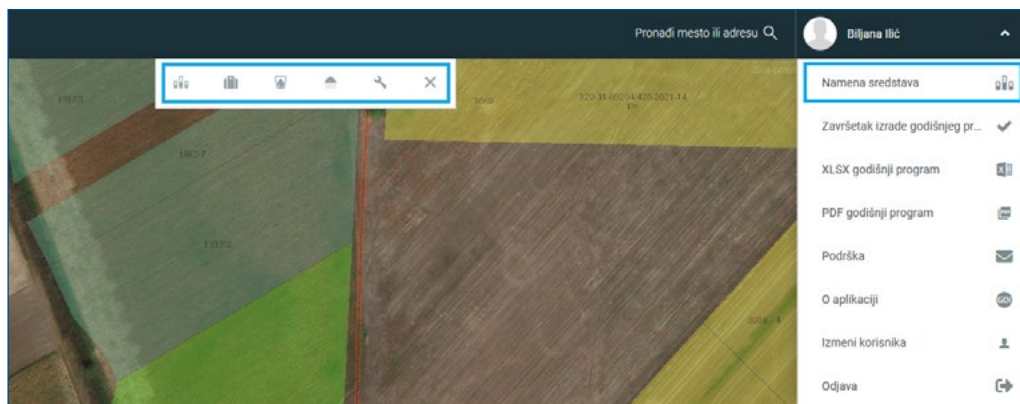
Pronađi mesto ili adresu

Biljana Ilić

Namena sredstava

Završetak izrade godišnjeg pr...

XLSX godišnji program

PDF godišnji program

Podrška

O aplikaciji

Izmeni korisnika

Odjava

19123

19127

19132

3069

320-31-00204/420-2021-14

3098/4